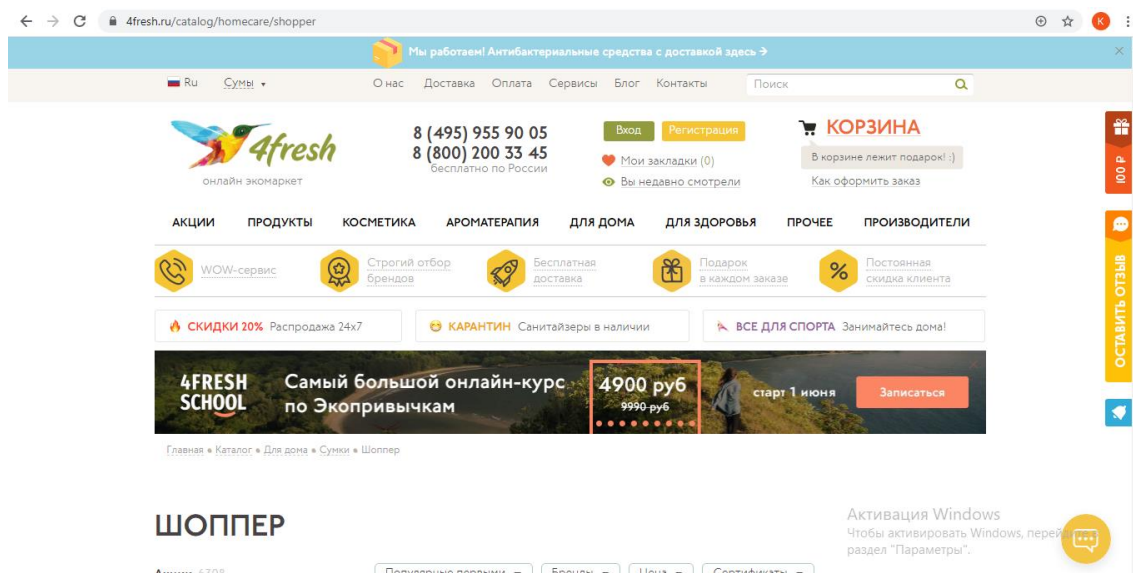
4fresh.ru/catalog/homecare/shopper

K

Мы работаем! Антибактериальные средства с доставкой здесь →

Ru Сумы

О нас Доставка Оплата Сервисы Блог Контакты

Поиск

4fresh
онлайн экомаркет

8 (495) 955 90 05
8 (800) 200 33 45
бесплатно по России

Вход Регистрация

Мои закладки (0)

Вы недавно смотрели

КОРЗИНА

В корзине лежит подарок! :)

Как оформить заказ

100 ₽

ОСТАВИТЬ ОТЗЫВ

АКЦИИ ПРОДУКТЫ КОСМЕТИКА АРОМАТЕРАПИЯ ДЛЯ ДОМА ДЛЯ ЗДОРОВЬЯ ПРОЧЕЕ ПРОИЗВОДИТЕЛИ

WOW-сервис

Строгий отбор брендов

Бесплатная доставка

Подарок в каждом заказе

Постоянная скидка клиента

СКИДКИ 20% Распродажа 24x7

КАРАНТИН Санитайзеры в наличии

ВСЕ ДЛЯ СПОРТА Занимайтесь дома!

4FRESH SCHOOL

Самый большой онлайн-курс по Экопривычкам

4900 руб

9990 руб

старт 1 июня

Записаться

Главная • Каталог • Для дома • Сумки • Шоппер

ШОППЕР

Активация Windows
Чтобы активировать Windows, перей
раздел "Параметры".

Акции 6708 Популярные позиции Бренды Цена Сертификаты